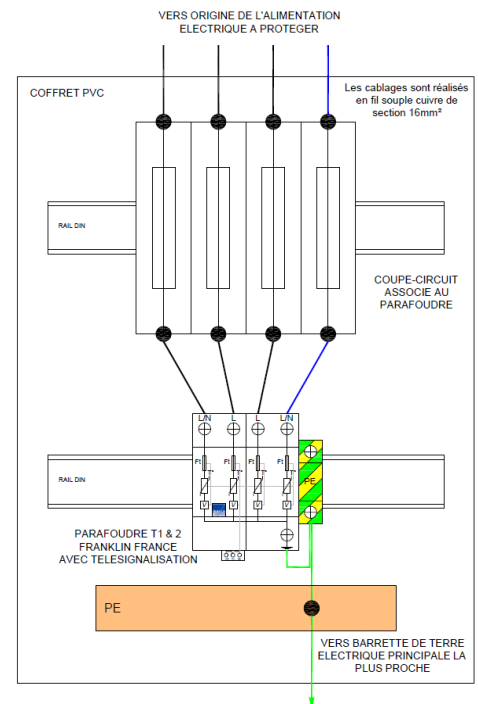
VERS ORIGINE DE L'ALIMENTATION ELECTRIQUE A PROTEGER

COFFRET PVC

Les cablages sont réalisés en fil souple cuivre de section 16mm²

RAIL DIN

COUPE-CIRCUIT ASSOCIE AU PARAFOUDRE

L/N L L L/N

RAIL DIN

Ft Ft Ft Ft

V V V V

PE

PARAFOUDRE T1 & 2 FRANKLIN FRANCE AVEC TELESIGNALISATION

PE

VERS BARRETTE DE TERRE ELECTRIQUE PRINCIPALE LA PLUS PROCHE